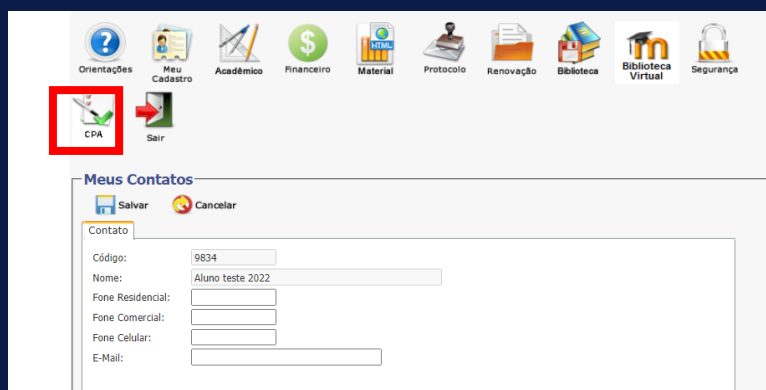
Orientações
Meu Cadastro
Acadêmico
Financeiro
HTML
Material
Protocolo
Renovação
Biblioteca
Biblioteca Virtual
Segurança
CPA
Sair

Meus Contatos

Salvar
Cancelar

Contato

Código: 9834
Nome: Aluno teste 2022
Fone Residencial:
Fone Comercial:
Fone Celular:
E-Mail: